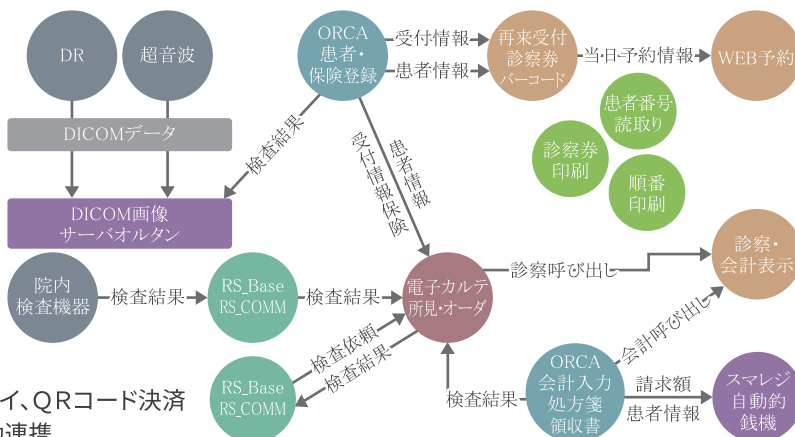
DR

超音波

DICOMデータ

DICOM画像
サーバオルタン

ORCA
患者・
保険登録

受付情報

患者情報

再来受付
診察券
バーコード

当日予約情報

WEB予約

患者番号
読取り

診察券
印刷

順番
印刷

検査結果

受付情報保険

患者情報

院内
検査機器

検査結果

RS_Base
RS_COMM

検査結果

電子カルテ
所見・オーダ

診察呼び出し

診察・
会計表示

RS_Base
RS_COMM

検査依頼

検査結果

検査結果

ORCA
会計入力
処方箋
領収書

会計呼び出し

請求額

患者情報

スマレジ
自動釣
銭機

イ、QRコード決済

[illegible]連携